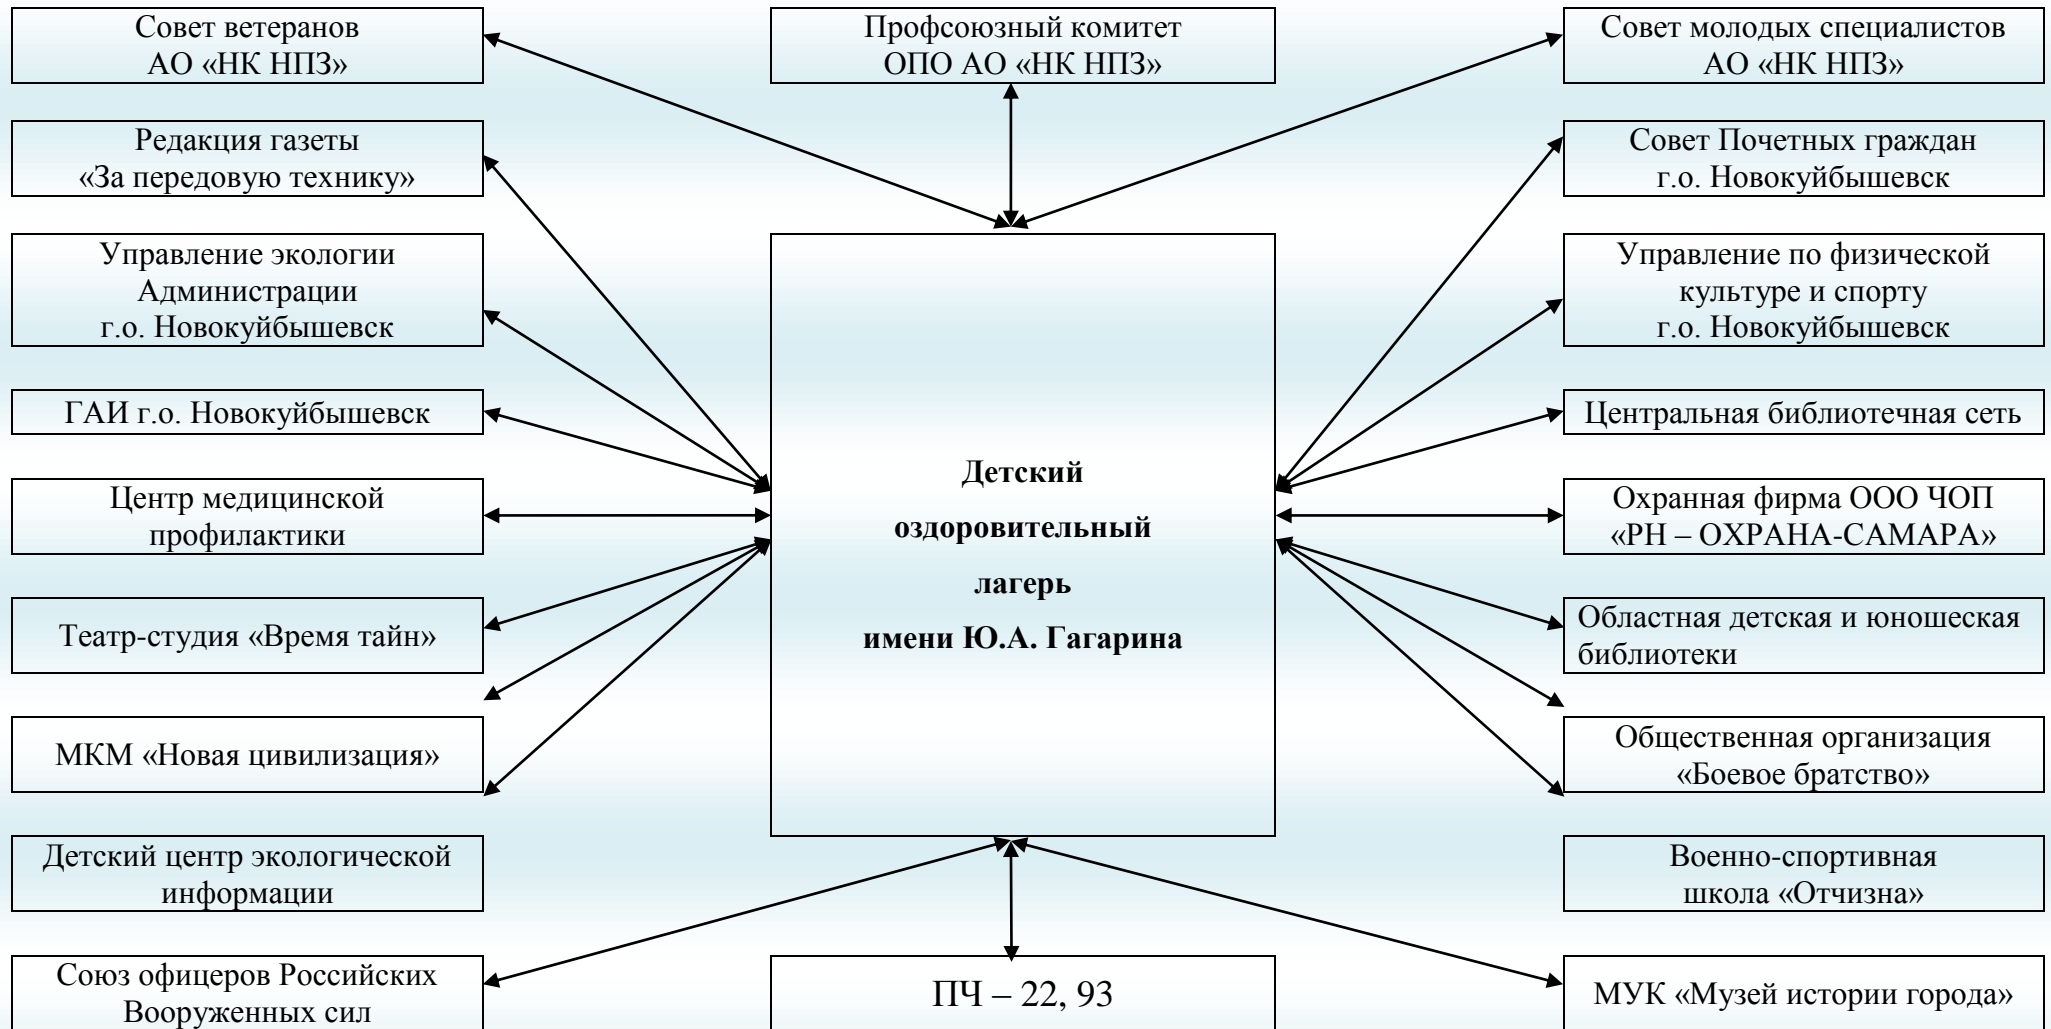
Совет ветеранов АО «НК НПЗ»

Профсоюзный комитет ОПО АО «НК НПЗ»

Совет молодых специалистов АО «НК НПЗ»

Редакция газеты «За передовую технику»

Совет Почетных граждан г.о. Новокуйбышевск

Управление экологии Администрации г.о. Новокуйбышевск

Управление по физической культуре и спорту г.о. Новокуйбышевск

ГАИ г.о. Новокуйбышевск

Центральная библиотечная сеть

Центр медицинской профилактики

Детский оздоровительный лагерь имени Ю.А. Гагарина

Охранная фирма ООО ЧОП «РН – ОХРАНА-САМАРА»

Театр-студия «Время тайн»

Областная детская и юношеская библиотеки

МКМ «Новая цивилизация»

Общественная организация «Боевое братство»

Детский центр экологической информации

Военно-спортивная школа «Отчизна»

Союз офицеров Российских Вооруженных сил

ПЧ – 22, 93

МУК «Музей истории города»